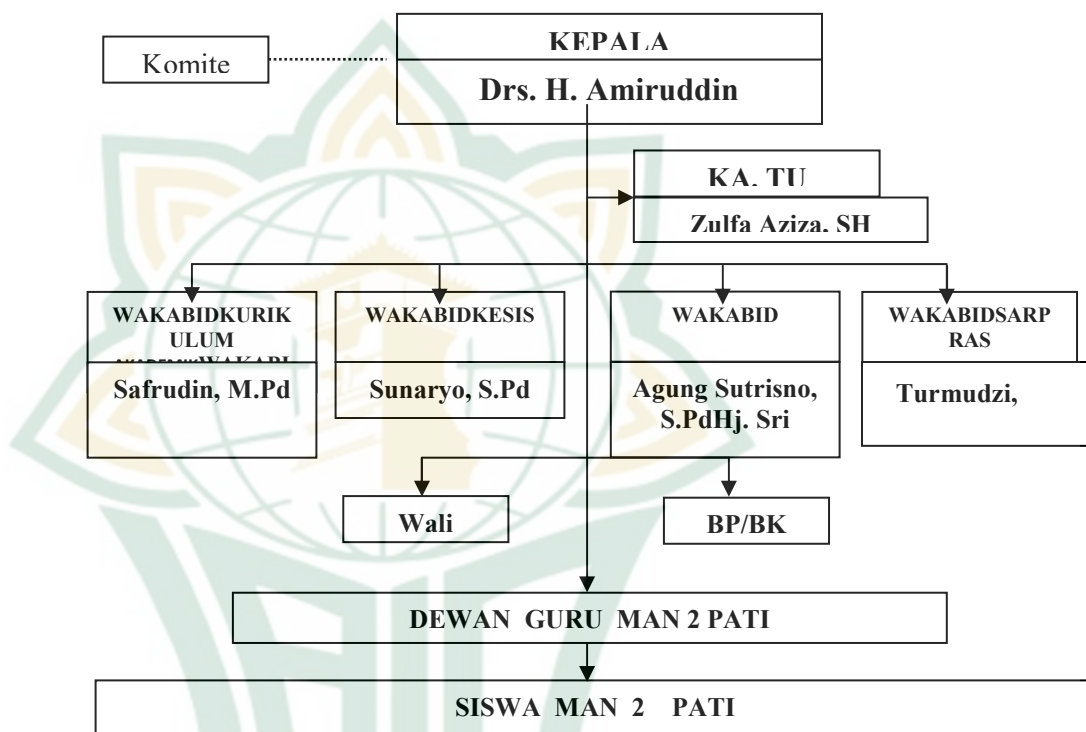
Komite

KEPALA

Drs. H. Amiruddin

KA. TU

Zulfa Aziza, SH

WAKABIDKURIKULUM

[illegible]WAKABI

Safrudin, M.Pd

WAKABIDKESIS

Sunaryo, S.Pd

WAKABID

Agung Sutrisno, S.PdHj. Sri

WAKABIDSARPRAS

Turmudzi,

Wali

BP/BK

DEWAN GURU MAN 2 PATI

SISWA MAN 2 PATI